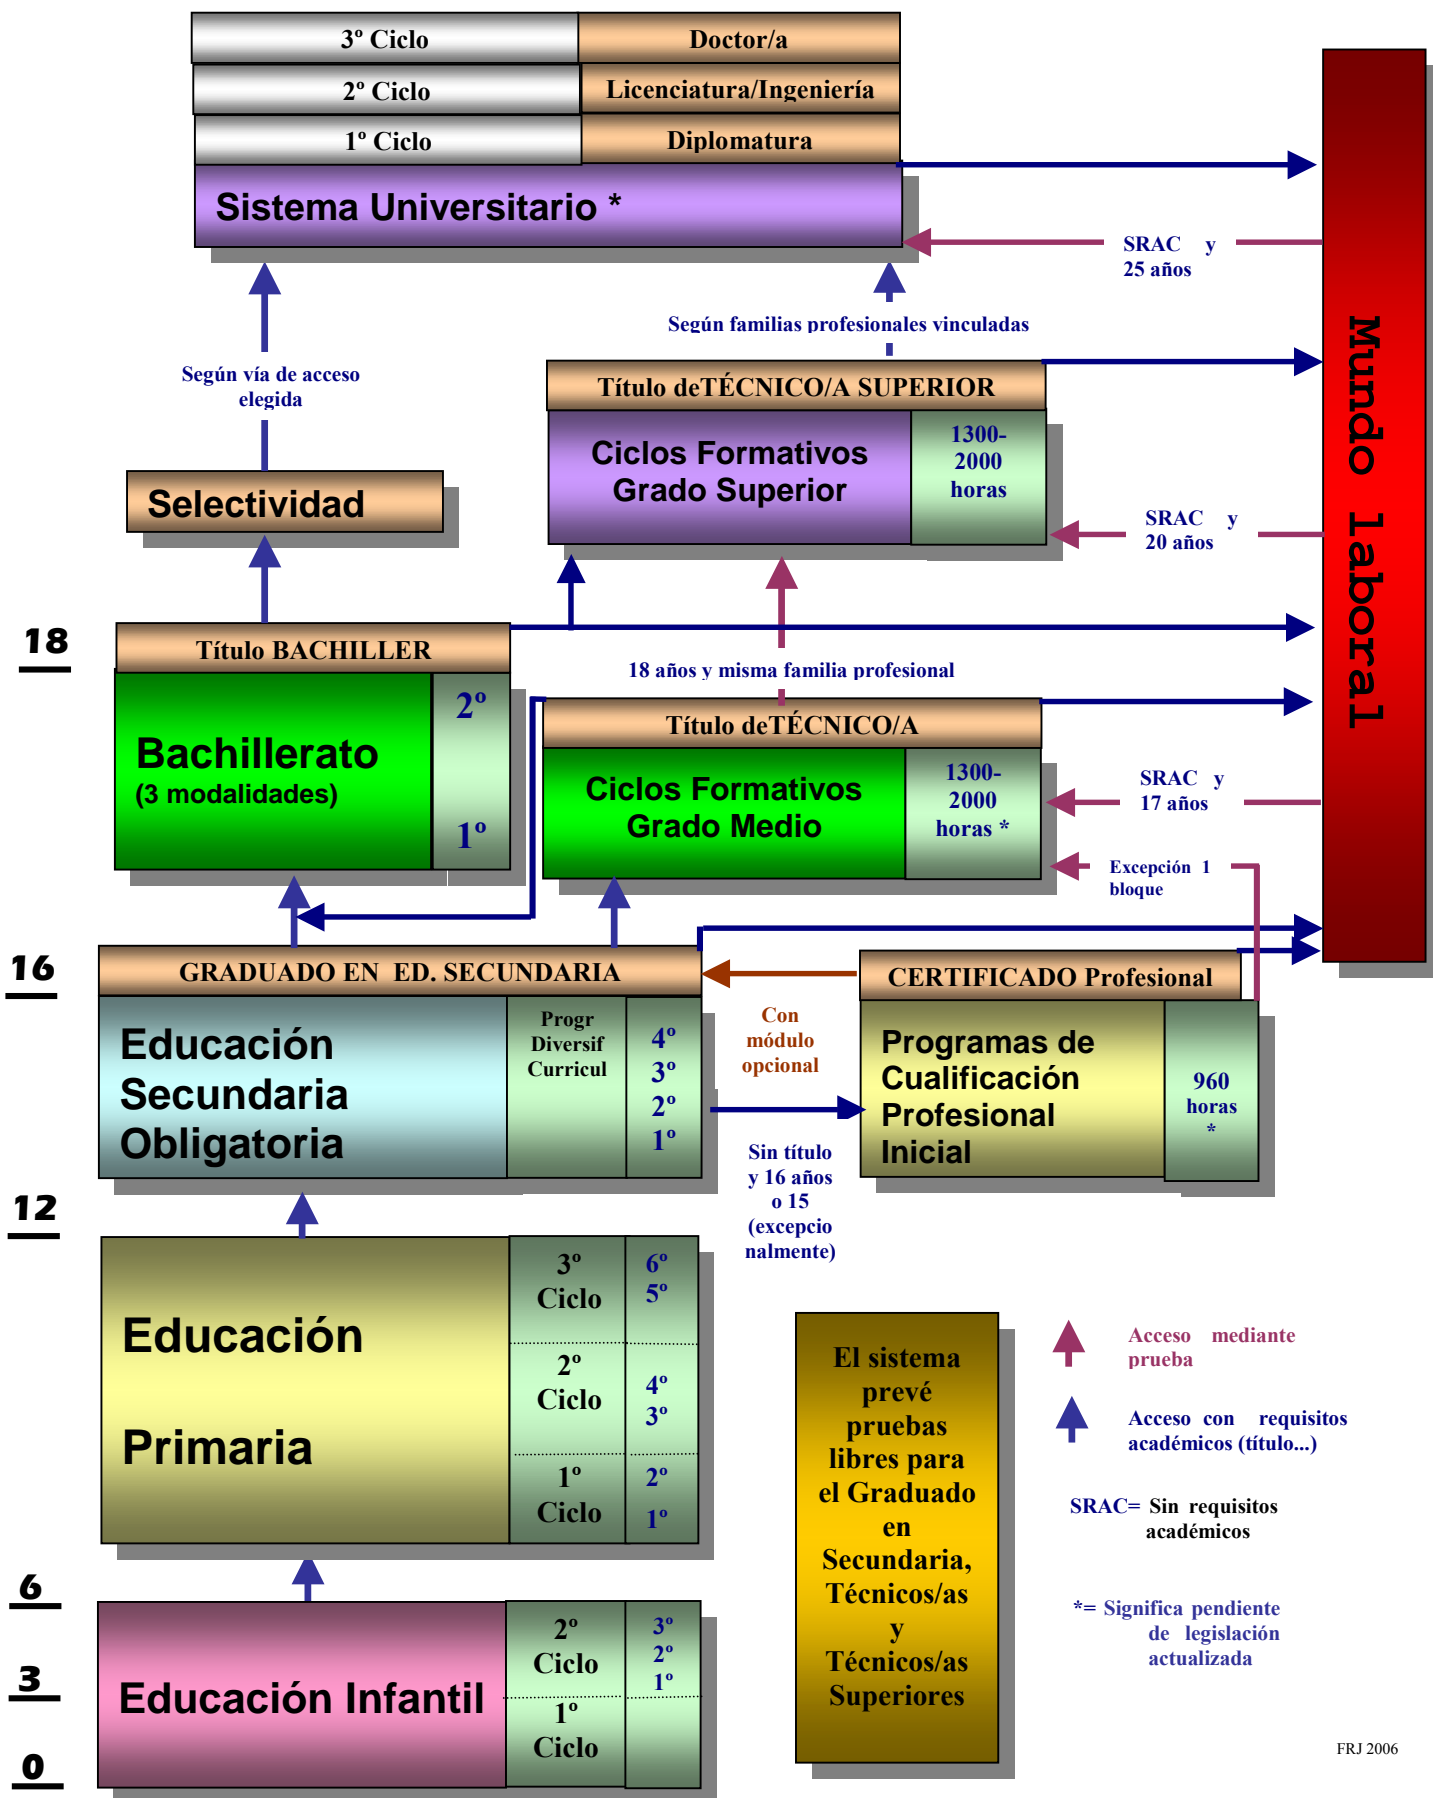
3º Ciclo | Doctor/a
2º Ciclo | Licenciatura/Ingeniería
1º Ciclo | Diplomatura

Sistema Universitario *

SRAC y 25 años

Mundo laboral

Según familias profesionales vinculadas

Según vía de acceso elegida

Título deTÉCNICO/A SUPERIOR

Ciclos Formativos Grado Superior

1300-2000 horas

Selectividad

SRAC y 20 años

18

Título BACHILLER

Bachillerato (3 modalidades)

2º

1º

18 años y misma familia profesional

Título deTÉCNICO/A

Ciclos Formativos Grado Medio

1300-2000 horas *

SRAC y 17 años

Excepción 1 bloque

16

GRADUADO EN ED. SECUNDARIA

CERTIFICADO Profesional

Educación Secundaria Obligatoria

Progr Diversif Curricul

4º
3º
2º
1º

Con módulo opcional

Programas de Cualificación Profesional Inicial

960 horas *

Sin título y 16 años o 15 (excepcionalmente)

12

Educación

Primaria

3º Ciclo
2º Ciclo
1º Ciclo

6º
5º
4º
3º
2º
1º

El sistema prevé pruebas libres para el Graduado en Secundaria, Técnicos/as y Técnicos/as Superiores

Acceso mediante prueba

Acceso con requisitos académicos (título...)

SRAC= Sin requisitos académicos

*= Significa pendiente de legislación actualizada

6

3

0

Educación Infantil

2º Ciclo
1º Ciclo

3º
2º
1º

FRJ 2006